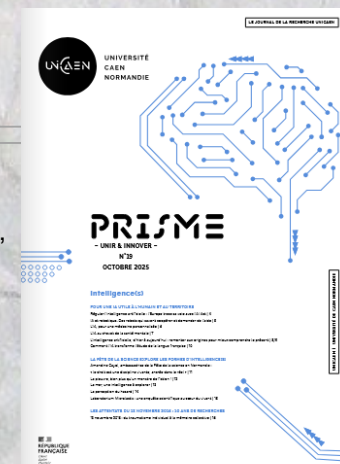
LE JOURNAL DE LA RECHERCHE UNICAEN

UNICAEN

UNIVERSITÉ CAEN NORMANDIE

PRISME

– UNIR & INNOVER –

N°19

OCTOBRE 2025

Intelligence(s)

POUR UNE IA UTILE À L'HUMAIN ET AU TERRITOIRE

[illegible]

LA FÊTE DE LA SCIENCE EXPLORE LES FORMES D'INTELLIGENCE(S)

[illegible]

LES ATTESTATS DU 20 NOVEMBRE 2025 : 10 ANS DE RECHERCHES

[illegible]

RÉPUBLIQUE FRANÇAISE

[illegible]